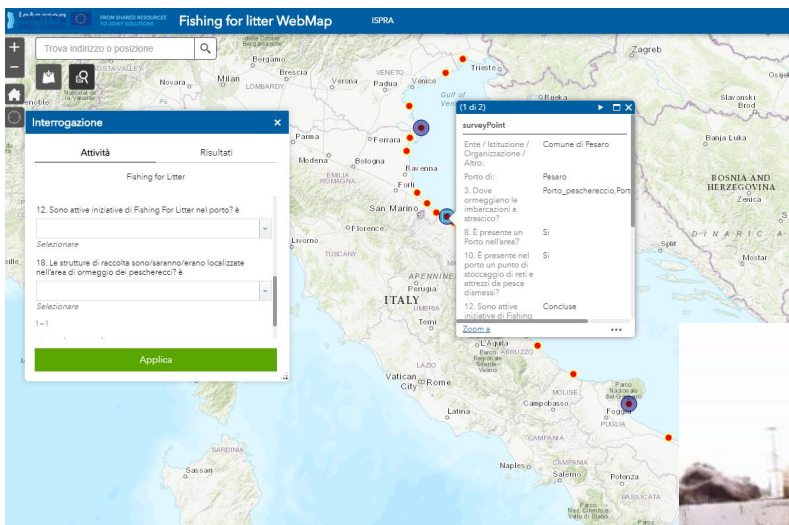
FROM SHARED RESOURCES TO JOINT SOLUTIONS Fishing for litter WebMap ISPRA

Trova indirizzo o posizione

Interrogazione ×

Attività Risultati

Fishing for Litter

12. Sono attive iniziative di Fishing For Litter nel porto? è

Selezionare

18. Le strutture di raccolta sono/saranno/erano localizzate nell'area di ormeggio dei pescherecci? è

Selezionare

1=1

Applica

(1 di 2)

surveyPoint

| Ente / Istituzione / Organizzazione / Altro: | Comune di Pesaro |
|---|---|
| Porto di: | Pesaro |
| 3. Dove ormeggiano le imbarcazioni a strascico? | Porto_peschereccio,Port |
| 8. È presente un Porto nell'area? | Si |
| 10. È presente nel porto un punto di stoccaggio di reti e attrezzi da pesca dismessi? | Si |
| 12. Sono attive iniziative di Fishing | Concluse |

Zoom a

Zagreb
Osijek
Trieste
Rijeka
Slavonski Brod
Banja Luka
BOSNIA AND HERZEGOVINA
Zenica
Split
Mostar
DINARIC A
Bergamo
Brescia
Novara
Milan
LOMBARDY
Verona
Padua
VENETO
Venice
Gulf of Venice
Parma
Ferrara
Modena
Bologna
EMILIA ROMAGNA
Ravenna
Forlì
San Marino
Florence
Livorno
TUSCANY
APENNINES
Perugia
ITALY
UMBRIA
Terni
L'Aquila
ABRUZZO
LAZIO
Vatican City
Rome
Latina
MOLISE
Campobasso
Foggia
PUGLIA
CAMPANIA
Naples
Salerno
Potenza
BASILICATA
SARDINIA
Sassari